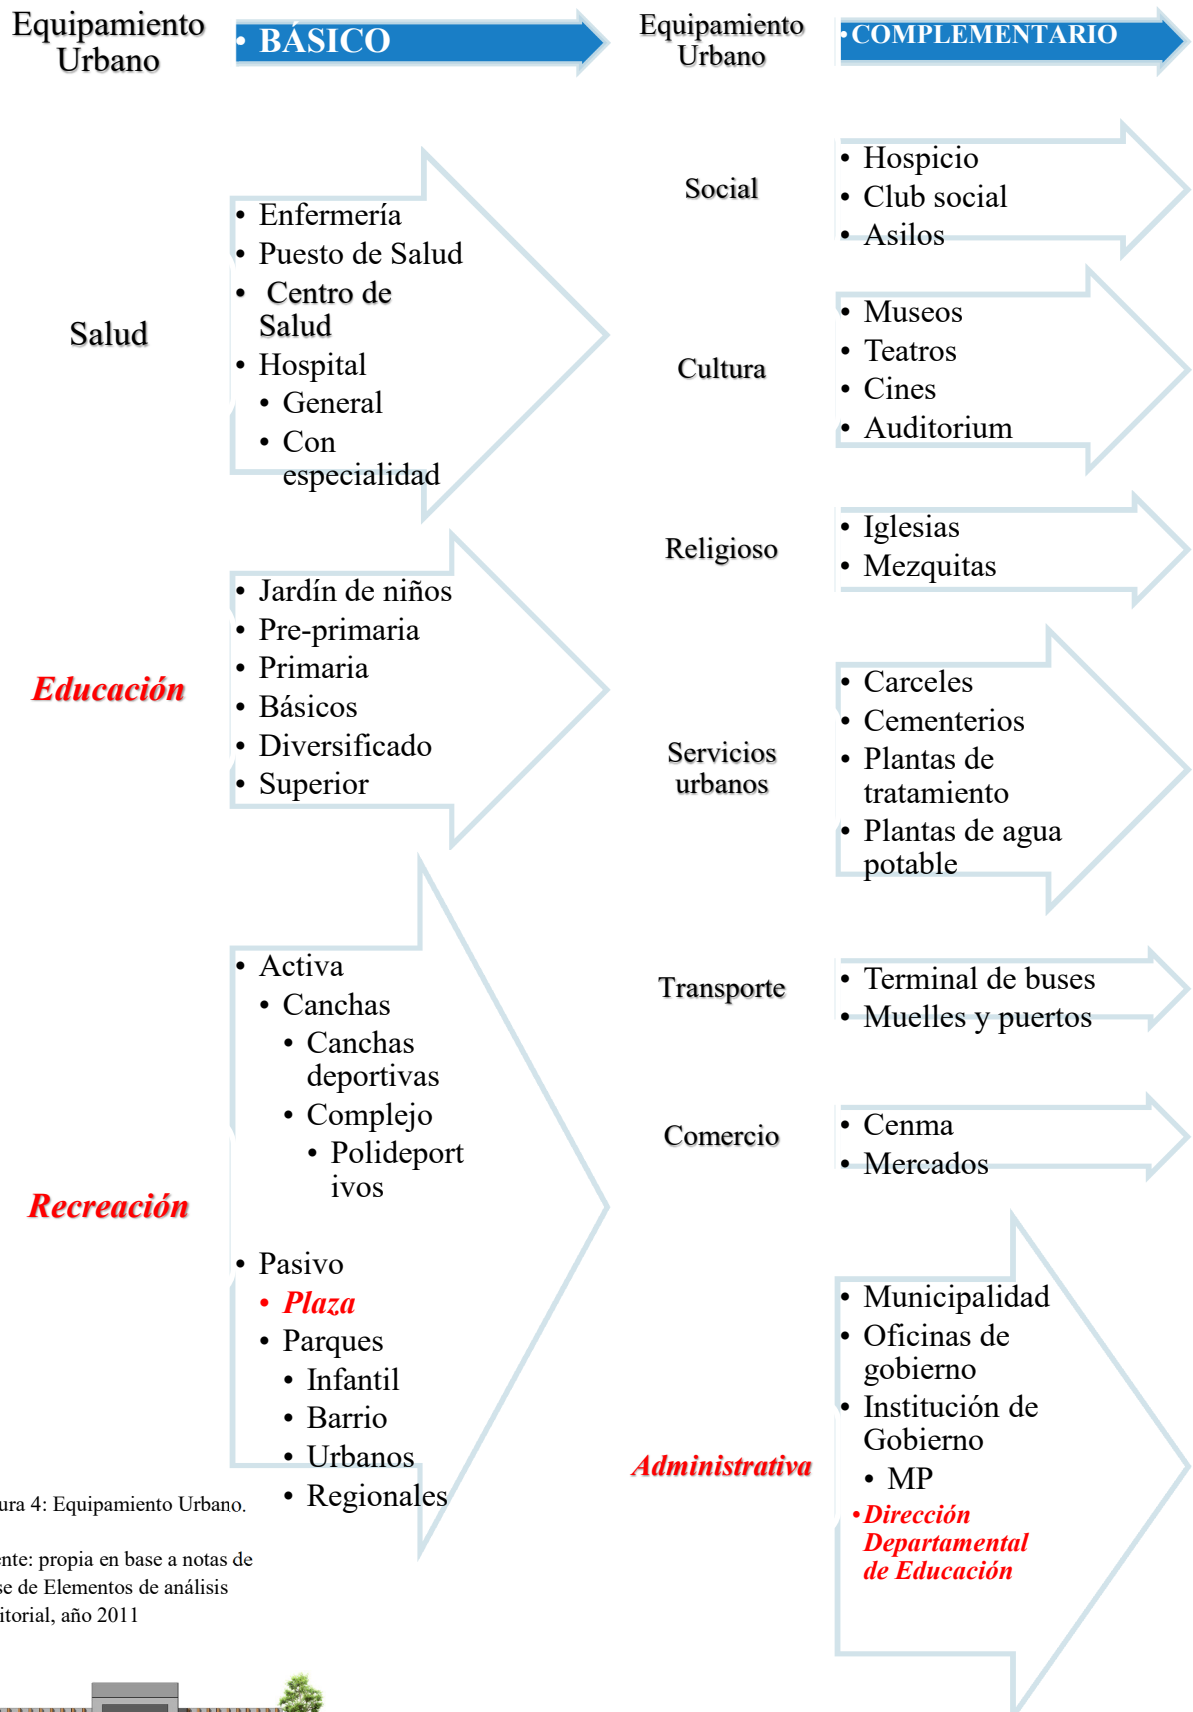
Equipamiento Urbano

• BÁSICO

Salud

• Enfermería
• Puesto de Salud
• Centro de Salud
• Hospital
  • General
  • Con especialidad

Educación

• Jardín de niños
• Pre-primaria
• Primaria
• Básicos
• Diversificado
• Superior

Recreación

• Activa
  • Canchas
    • Canchas deportivas
    • Complejo
      • Polideportivos
• Pasivo
  • Plaza
  • Parques
    • Infantil
    • Barrio
    • Urbanos
    • Regionales

ura 4: Equipamiento Urbano.

nte: propia en base a notas de
se de Elementos de análisis
itorial, año 2011

Equipamiento Urbano

•COMPLEMENTARIO

Social

• Hospicio
• Club social
• Asilos

Cultura

• Museos
• Teatros
• Cines
• Auditorium

Religioso

• Iglesias
• Mezquitas

Servicios urbanos

• Carceles
• Cementerios
• Plantas de tratamiento
• Plantas de agua potable

Transporte

• Terminal de buses
• Muelles y puertos

Comercio

• Cenma
• Mercados

Administrativa

• Municipalidad
• Oficinas de gobierno
• Institución de Gobierno
  • MP
  • Dirección Departamental de Educación